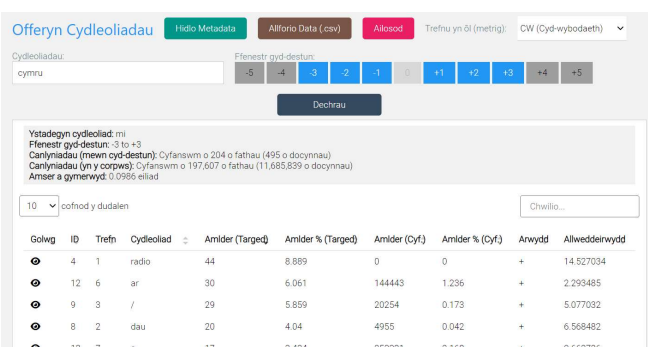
Offeryn Cydleoliadau

Hidlo Metadata | Allforio Data (.csv) | Ailosod | Trefnu yn ôl (metrig): CW (Cyd-wybodaeth)

Cydleoliadau:
cymru

Ffenestr gyd-destun:
-5 -4 -3 -2 -1 0 +1 +2 +3 +4 +5

Dechrau

Ystadegyn cydleoliad: mi
Ffenestr gyd-destun: -3 to +3
Canlyniadau (mewn cyd-destun): Cyfanswm o 204 o fathau (495 o docynnau)
Canlyniadau (yn y corpws): Cyfanswm o 197,607 o fathau (11,685,839 o docynnau)
Amser a gymerwyd: 0.0986 eiliad

10 cofnod y dudalen

Chwilio...

| Golwg | ID | Trefn | Cydleoliad | Amlder (Targed) | Amlder % (Targed) | Amlder (Cyf.) | Amlder % (Cyf.) | Arwydd | Allweddeirwydd |
|---|---|---|---|---|---|---|---|---|---|
| | 4 | 1 | radio | 44 | 8.889 | 0 | 0 | + | 14.527034 |
| | 12 | 6 | ar | 30 | 6.061 | 144443 | 1.236 | + | 2.293485 |
| | 9 | 3 | / | 29 | 5.859 | 20254 | 0.173 | + | 5.077032 |
| | 8 | 2 | dau | 20 | 4.04 | 4955 | 0.042 | + | 6.568482 |
| | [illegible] | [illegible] | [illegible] | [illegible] | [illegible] | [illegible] | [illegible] | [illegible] | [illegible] |